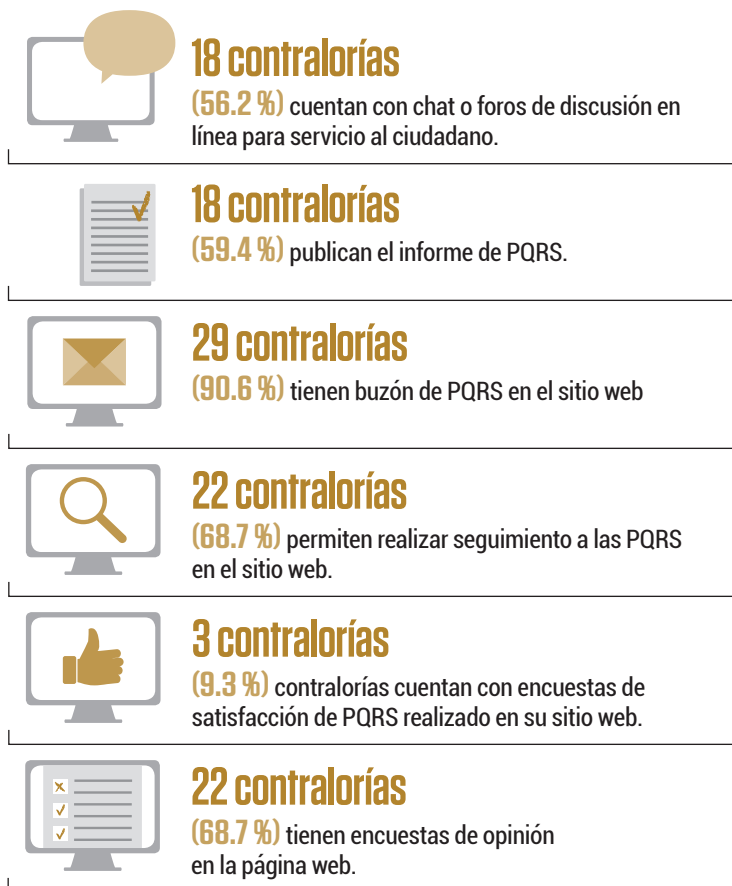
18 contralorías
(56.2 %) cuentan con chat o foros de discusión en línea para servicio al ciudadano.

18 contralorías
(59.4 %) publican el informe de PQRS.

29 contralorías
(90.6 %) tienen buzón de PQRS en el sitio web

22 contralorías
(68.7 %) permiten realizar seguimiento a las PQRS en el sitio web.

3 contralorías
(9.3 %) contralorías cuentan con encuestas de satisfacción de PQRS realizado en su sitio web.

22 contralorías
(68.7 %) tienen encuestas de opinión en la página web.